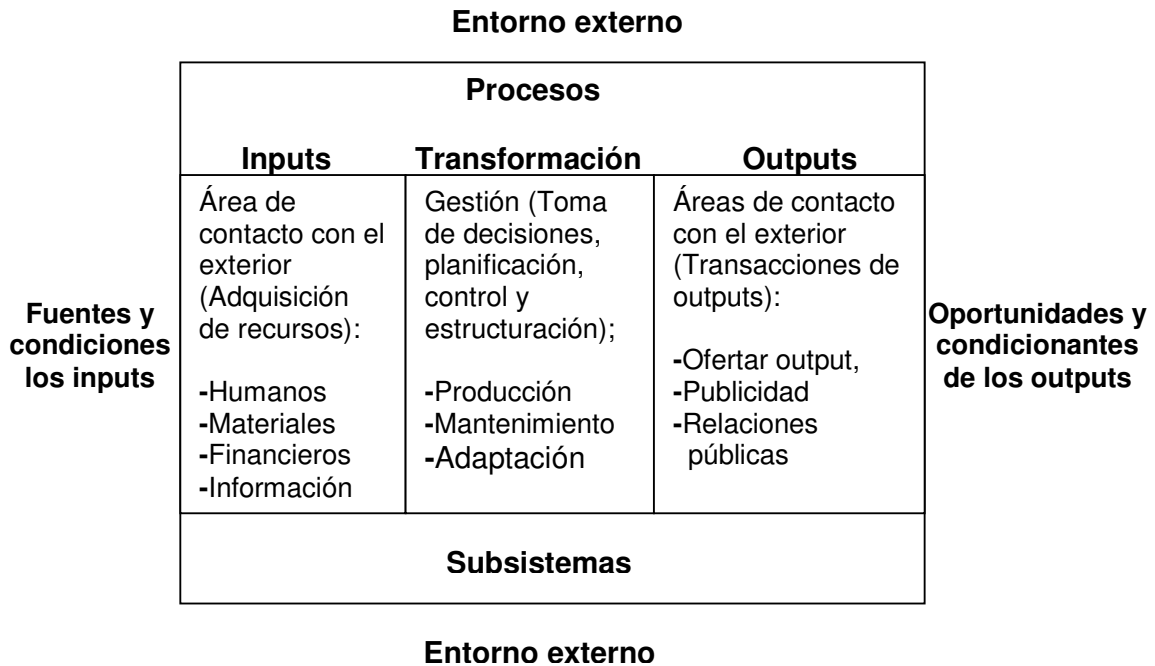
Entorno externo

Procesos

| Inputs | Transformación | Outputs |
|---|---|---|
| Área de contacto con el exterior (Adquisición de recursos): -Humanos -Materiales -Financieros -Información | Gestión (Toma de decisiones, planificación, control y estructuración); -Producción -Mantenimiento -Adaptación | Áreas de contacto con el exterior (Transacciones de outputs): -Ofertar output, -Publicidad -Relaciones públicas |

Fuentes y condiciones los inputs

Oportunidades y condicionantes de los outputs

Subsistemas

Entorno externo